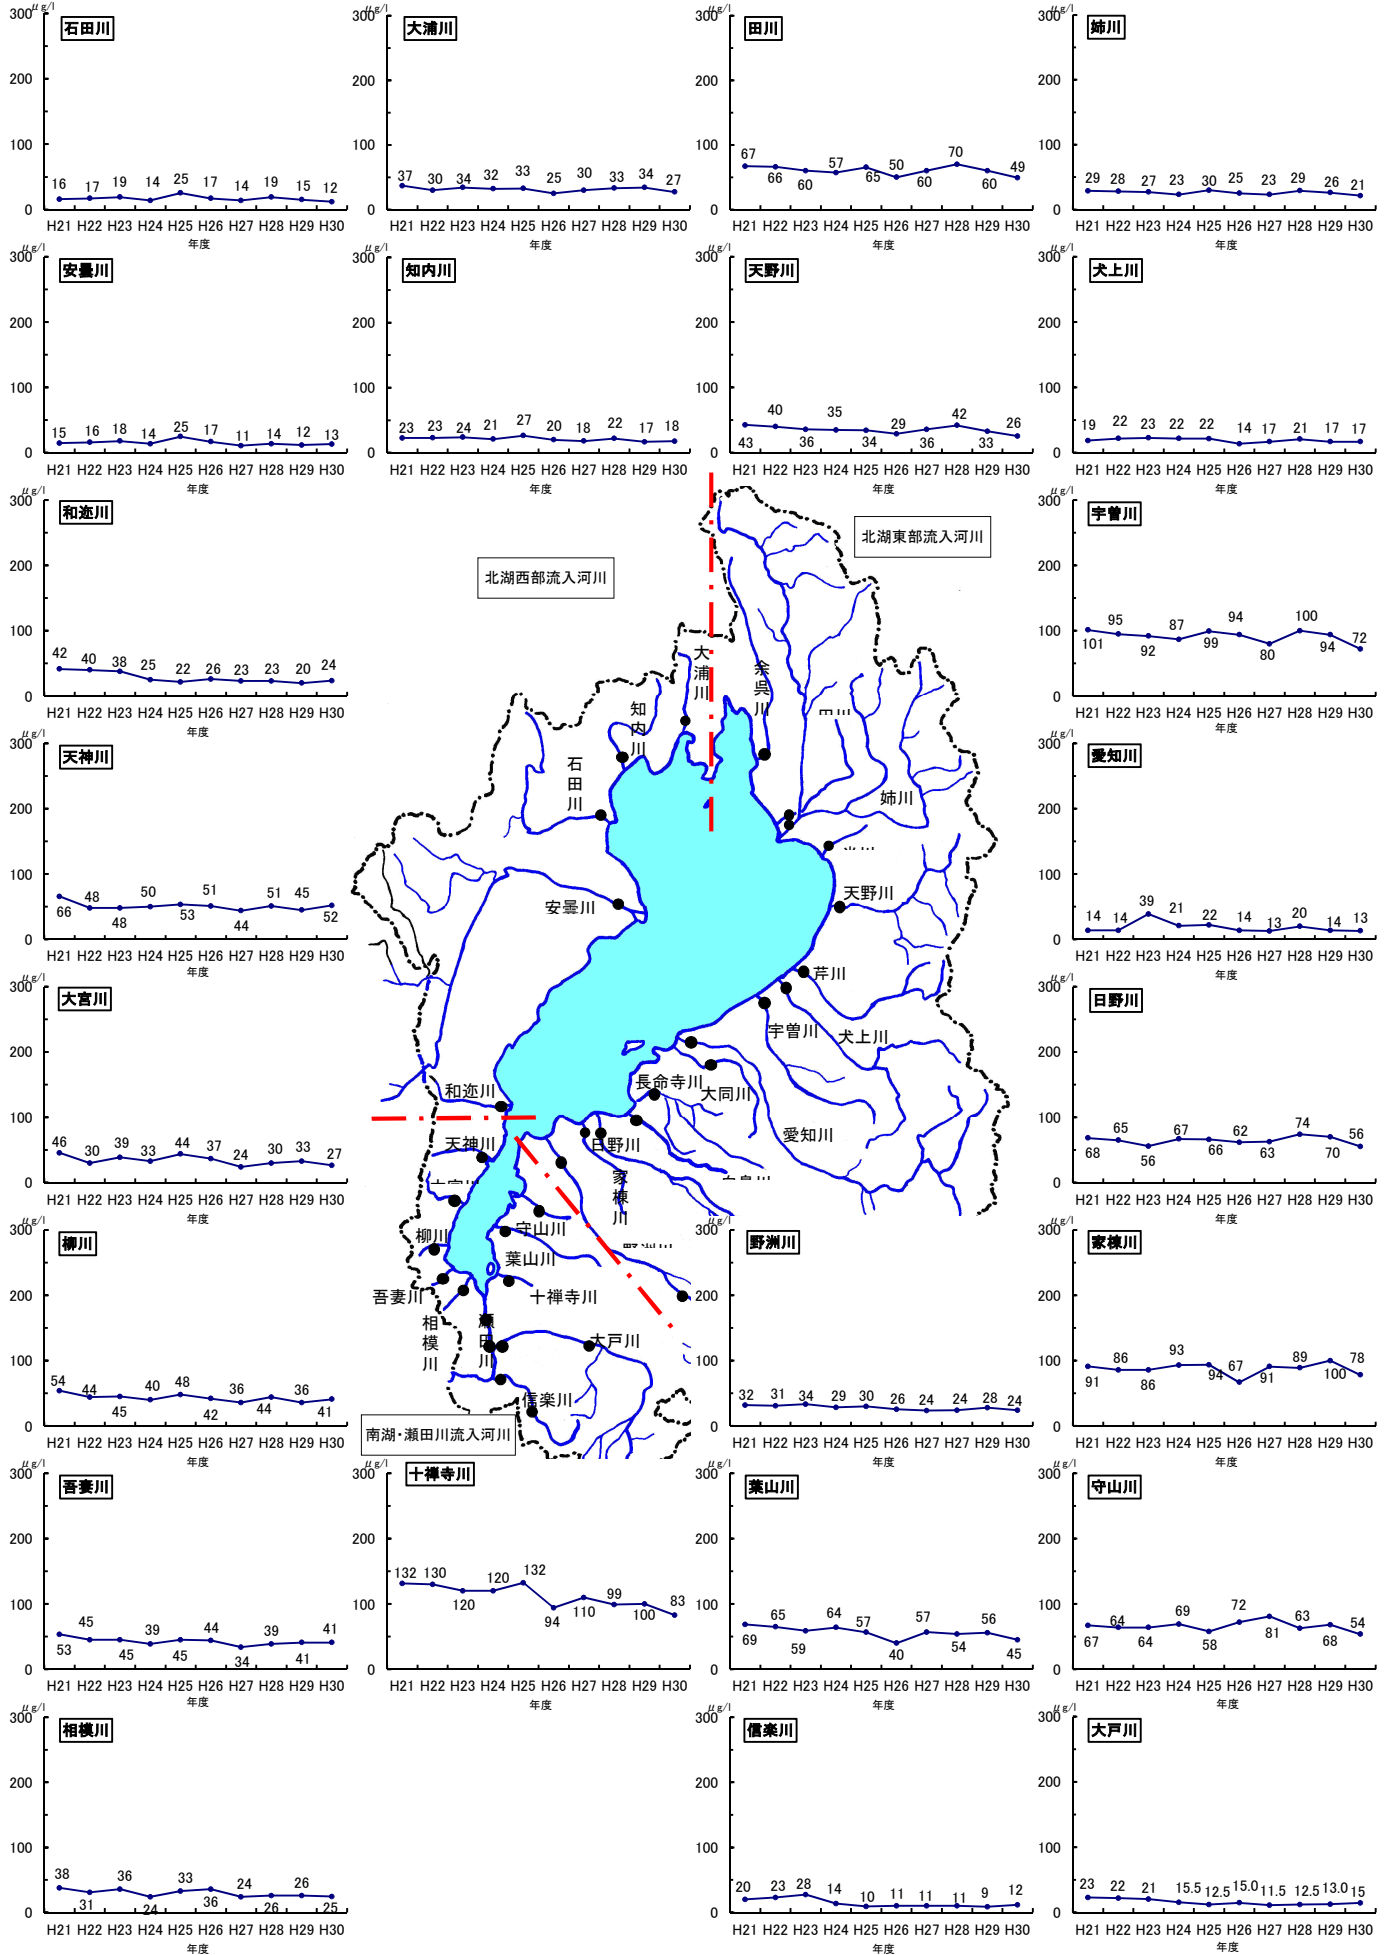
石田川
300 μg/l
200
100
0
16 17 19 14 25 17 14 19 15 12
H21 H22 H23 H24 H25 H26 H27 H28 H29 H30
年度

大浦川
300 μg/l
200
100
0
37 30 34 32 33 25 30 33 34 27
H21 H22 H23 H24 H25 H26 H27 H28 H29 H30
年度

田川
300 μg/l
200
100
0
67 66 60 57 65 50 60 70 60 49
H21 H22 H23 H24 H25 H26 H27 H28 H29 H30
年度

姉川
300 μg/l
200
100
0
29 28 27 23 30 25 23 29 26 21
H21 H22 H23 H24 H25 H26 H27 H28 H29 H30
年度

安曇川
300 μg/l
200
100
0
15 16 18 14 25 17 11 14 12 13
H21 H22 H23 H24 H25 H26 H27 H28 H29 H30
年度

知内川
300 μg/l
200
100
0
23 23 24 21 27 20 18 22 17 18
H21 H22 H23 H24 H25 H26 H27 H28 H29 H30
年度

天野川
300 μg/l
200
100
0
43 40 36 35 34 29 36 42 33 26
H21 H22 H23 H24 H25 H26 H27 H28 H29 H30
年度

犬上川
300 μg/l
200
100
0
19 22 23 22 22 14 17 21 17 17
H21 H22 H23 H24 H25 H26 H27 H28 H29 H30
年度

和迩川
300 μg/l
200
100
0
42 40 38 25 22 26 23 23 20 24
H21 H22 H23 H24 H25 H26 H27 H28 H29 H30
年度

北湖西部流入河川

北湖東部流入河川

宇曽川
300 μg/l
200
100
0
101 95 92 87 99 94 80 100 94 72
H21 H22 H23 H24 H25 H26 H27 H28 H29 H30
年度

天神川
300 μg/l
200
100
0
66 48 48 50 53 51 44 51 45 52
H21 H22 H23 H24 H25 H26 H27 H28 H29 H30
年度

愛知川
300 μg/l
200
100
0
14 14 39 21 22 14 13 20 14 13
H21 H22 H23 H24 H25 H26 H27 H28 H29 H30
年度

大宮川
300 μg/l
200
100
0
46 30 39 33 44 37 24 30 33 27
H21 H22 H23 H24 H25 H26 H27 H28 H29 H30
年度

日野川
300 μg/l
200
100
0
68 65 56 67 66 62 63 74 70 56
H21 H22 H23 H24 H25 H26 H27 H28 H29 H30
年度

大浦川 余呉川 知内川 石田川 田川 姉川 安曇川 天野川 芹川 宇曽川 犬上川 長命寺川 大同川 愛知川 和迩川 天神川 日野川 家棟川 守山川 柳川 葉山川 吾妻川 十禅寺川 相模川 瀬田川 大戸川 信楽川

柳川
300 μg/l
200
100
0
54 44 45 40 48 42 36 44 36 41
H21 H22 H23 H24 H25 H26 H27 H28 H29 H30
年度

野洲川
300 μg/l
200
100
0
32 31 34 29 30 26 24 24 28 24
H21 H22 H23 H24 H25 H26 H27 H28 H29 H30
年度

家棟川
300 μg/l
200
100
0
91 86 86 93 94 67 91 89 100 78
H21 H22 H23 H24 H25 H26 H27 H28 H29 H30
年度

南湖・瀬田川流入河川

吾妻川
300 μg/l
200
100
0
53 45 45 39 45 44 34 39 41 41
H21 H22 H23 H24 H25 H26 H27 H28 H29 H30
年度

十禅寺川
300 μg/l
200
100
0
132 130 120 120 132 94 110 99 100 83
H21 H22 H23 H24 H25 H26 H27 H28 H29 H30
年度

葉山川
300 μg/l
200
100
0
69 65 59 64 57 40 57 54 56 45
H21 H22 H23 H24 H25 H26 H27 H28 H29 H30
年度

守山川
300 μg/l
200
100
0
67 64 64 69 58 72 81 63 68 54
H21 H22 H23 H24 H25 H26 H27 H28 H29 H30
年度

相模川
300 μg/l
200
100
0
38 31 36 24 33 36 24 26 26 25
H21 H22 H23 H24 H25 H26 H27 H28 H29 H30
年度

信楽川
300 μg/l
200
100
0
20 23 28 14 10 11 11 11 9 12
H21 H22 H23 H24 H25 H26 H27 H28 H29 H30
年度

大戸川
300 μg/l
200
100
0
23 22 21 15.5 12.5 15.0 11.5 12.5 13.0 15
H21 H22 H23 H24 H25 H26 H27 H28 H29 H30
年度